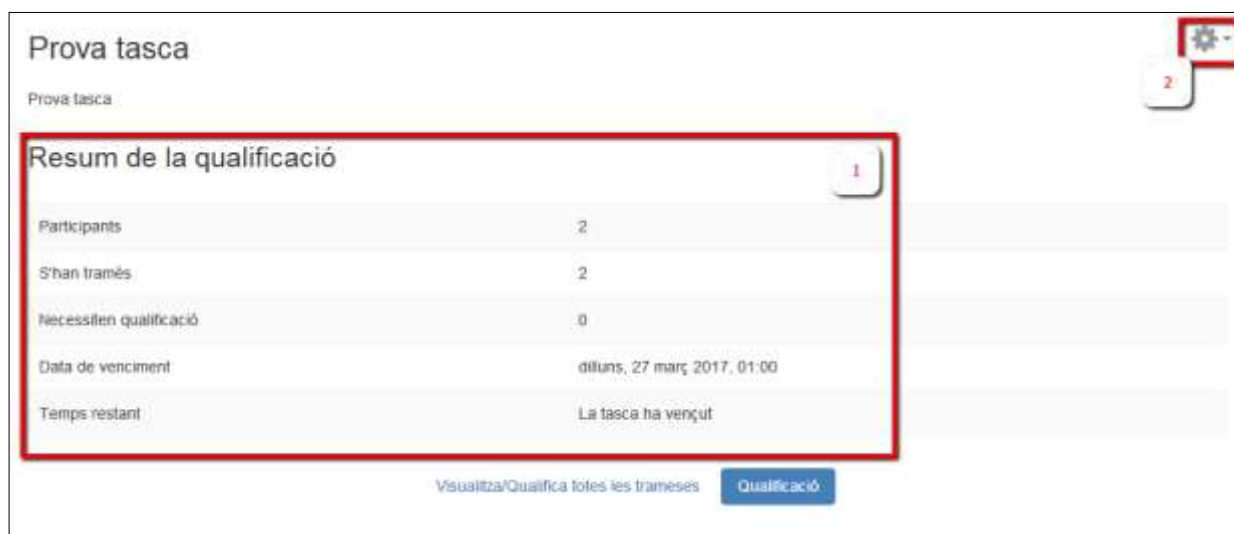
Prova tasca

Prova tasca

2

Resum de la qualificació

1

| | |
|---|---|
| Participants | 2 |
| S'han tramès | 2 |
| Necessiten qualificació | 0 |
| Data de venciment | dilluns, 27 març 2017, 01:00 |
| Temps restant | La tasca ha vençut |

Visualitza/Qualifica totes les trameses

Qualificació